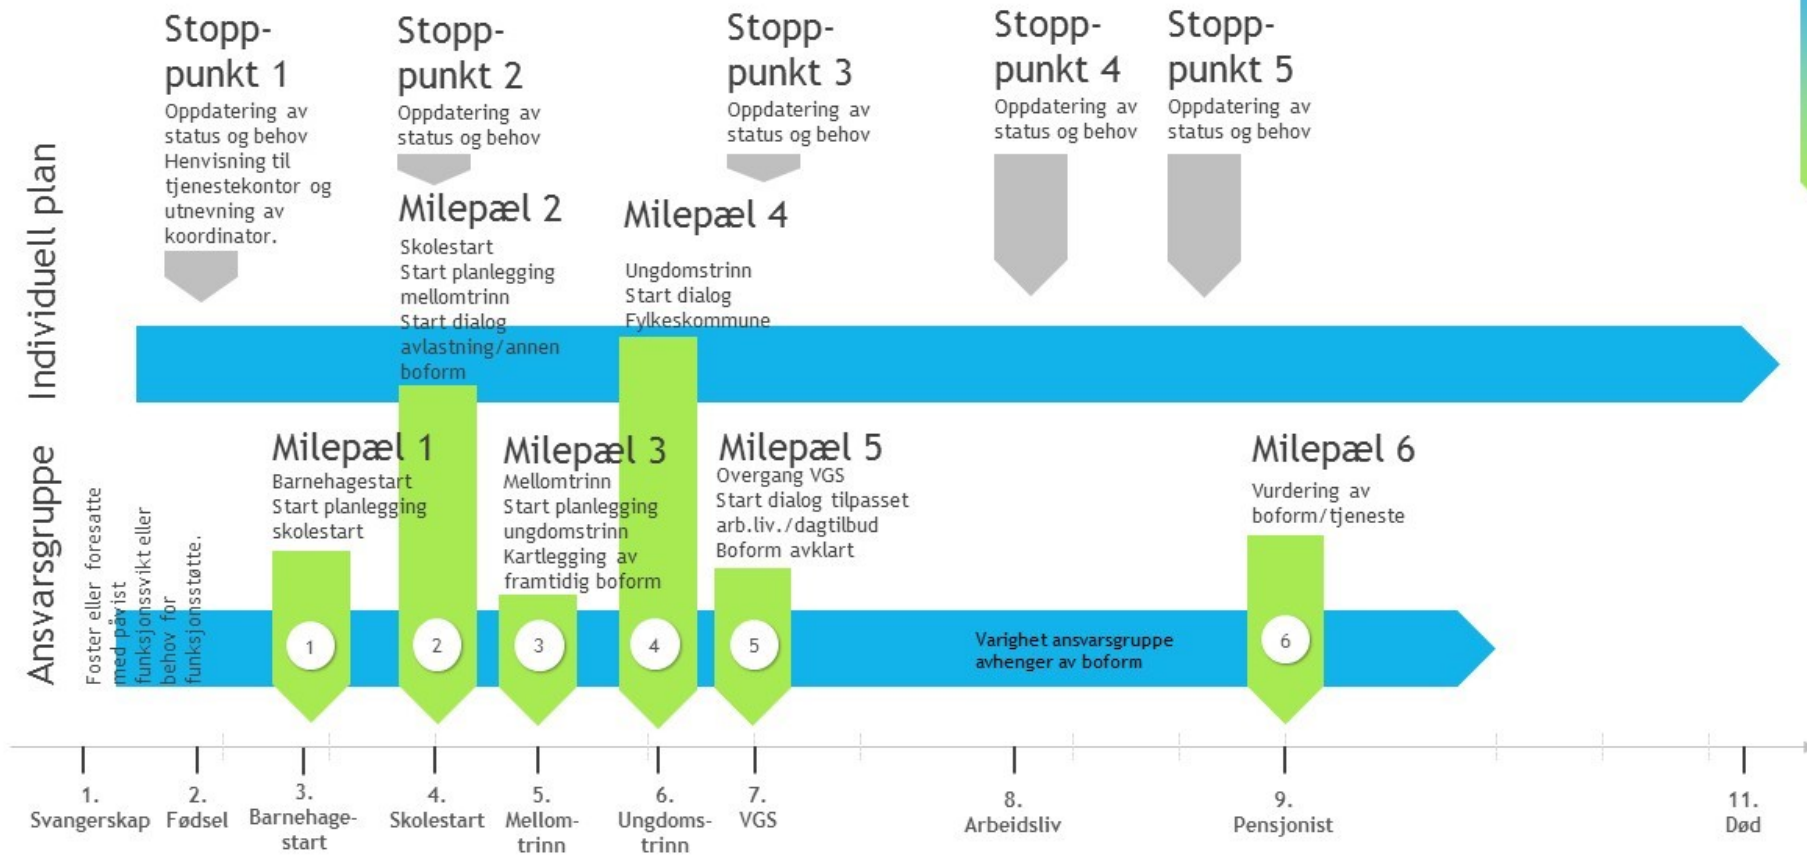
Stopp-punkt 1
Oppdatering av status og behov
Henvisning til tjenestekontor og utnevning av koordinator.

Stopp-punkt 2
Oppdatering av status og behov

Stopp-punkt 3
Oppdatering av status og behov

Stopp-punkt 4
Oppdatering av status og behov

Stopp-punkt 5
Oppdatering av status og behov

Milepæl 2
Skolestart
Start planlegging mellomtrinn
Start dialog avlastning/annen boform

Milepæl 4
Ungdomstrinn
Start dialog
Fylkeskommune

Individuell plan

Ansvarsgruppe

Foster eller foresatte med påvist funksjonssvikt eller behov for funksjonsstøtte.

Milepæl 1
Barnehagestart
Start planlegging skolestart

Milepæl 3
Mellomtrinn
Start planlegging ungdomstrinn
Kartlegging av framtidig boform

Milepæl 5
Overgang VGS
Start dialog tilpasset arb.liv./dagtilbud
Boform avklart

Milepæl 6
Vurdering av boform/tjeneste

1 2 3 4 5

Varighet ansvarsgruppe avhenger av boform

6

1. Svangerskap
2. Fødsel
3. Barnehage-start
4. Skolestart
5. Mellom-trinn
6. Ungdoms-trinn
7. VGS
8. Arbeidsliv
9. Pensjonist
11. Død